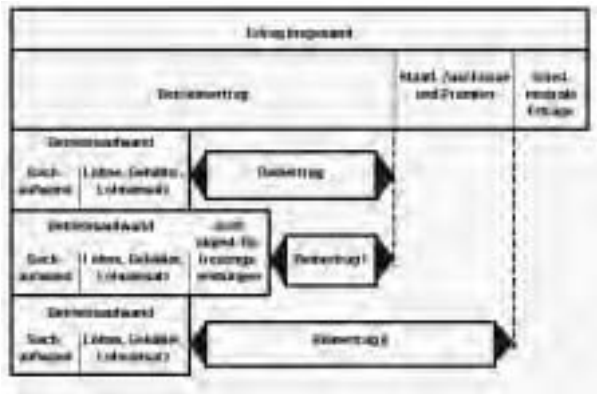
Ertrag insgesamt

Betriebsertrag

Staatl. Zuschüsse und Prämien

Interbetriebliche Erträge

Betriebsaufwand

Sachaufwand

Löhne, Gehälter, Lohnansatz

Reinertrag

Betriebsaufwand

Sachaufwand

Löhne, Gehälter, Lohnansatz

Zuschlag f. Erzeugnissteuer

Reinertrag I

Betriebsaufwand

Sachaufwand

Löhne, Gehälter, Lohnansatz

Reinertrag II